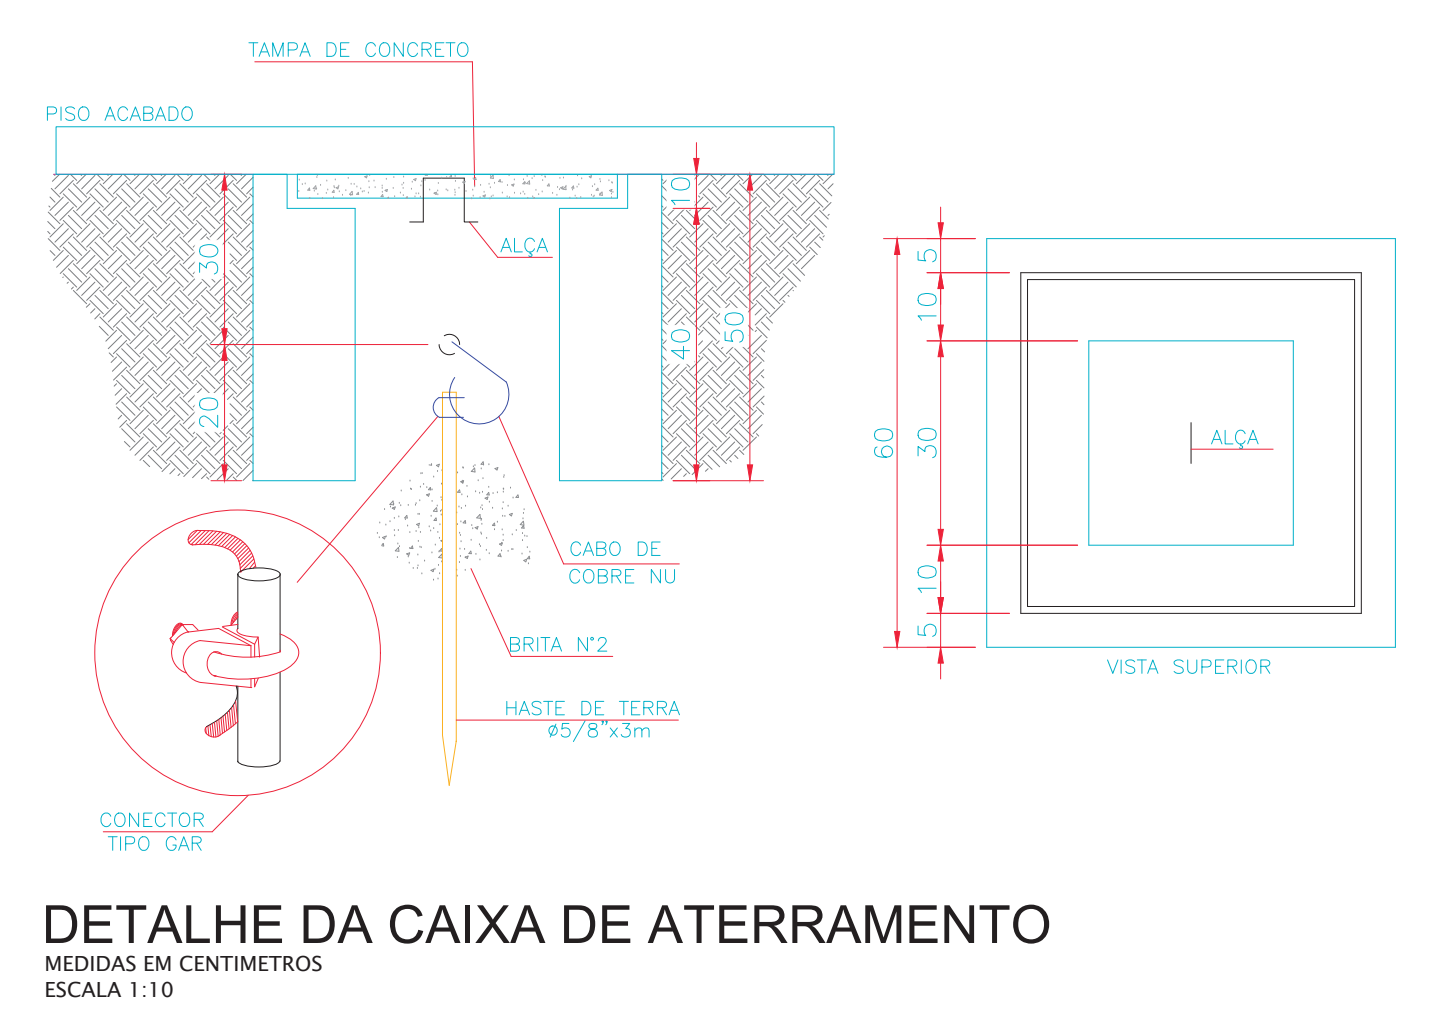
TAMPA DE CONCRETO

PISO ACABADO

10

ALÇA

30

40

50

20

CABO DE COBRE NU

BRITA N°2

HASTE DE TERRA
ø5/8"x3m

CONECTOR TIPO GAR

5

10

60

30

ALÇA

10

5

VISTA SUPERIOR

DETALHE DA CAIXA DE ATERRAMENTO
MEDIDAS EM CENTIMETROS
ESCALA 1:10